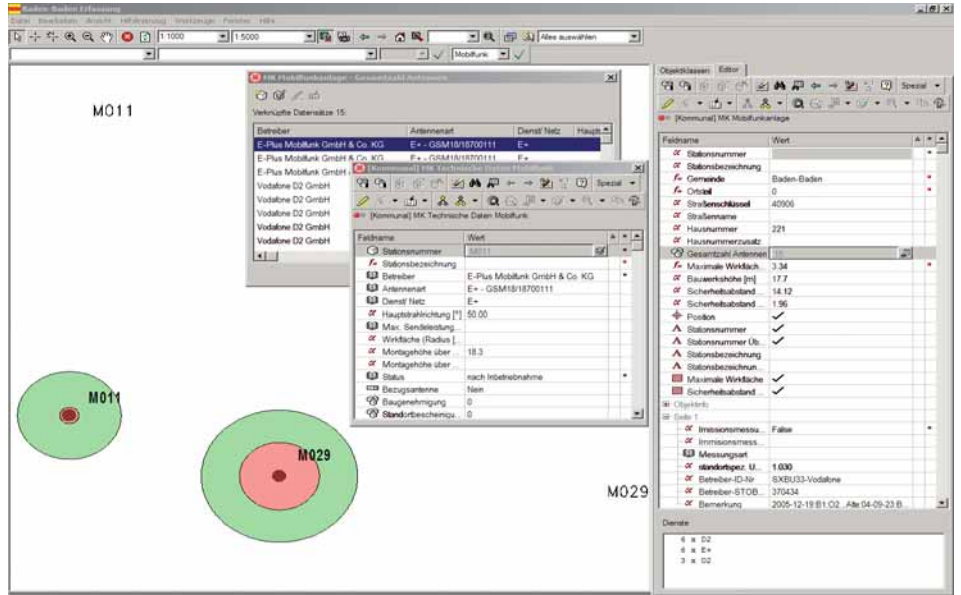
Baden-Baden Erfassung

Datei Bearbeiten Ansicht Hilfsfunktionen Werkzeuge Fenster Hilfe

1:1000 1:5000 Alles auswählen

Mobilfunk

M011

MK Mobilfunkanlage - Gesamtzahl Antennen

Verknüpfte Datensätze 15:

| Betreiber | Antennenart | Dienst/ Netz | Haupts |
|---|---|---|---|
| E-Plus Mobilfunk GmbH & Co. KG | E+ - GSM18/18700111 | E+ | |
| E-Plus Mobilfunk GmbH & Co. KG | E+ - GSM18/18700111 | E+ | |
| E-Plus Mobilfunk GmbH | | | |
| Vodafone D2 GmbH | | | |
| Vodafone D2 GmbH | | | |
| Vodafone D2 GmbH | | | |
| Vodafone D2 GmbH | | | |
| Vodafone D2 GmbH | | | |

[Kommunal] MK Technische Daten Mobilfunk

Spezial

[Kommunal] MK Technische Daten Mobilfunk

| Feldname | Wert |
|---|---|
| Stationsnummer | M011 |
| Stationsbezeichnung | |
| Betreiber | E-Plus Mobilfunk GmbH & Co. KG |
| Antennenart | E+ - GSM18/18700111 |
| Dienst/ Netz | E+ |
| Hauptstrahlrichtung [°] | 50.00 |
| Max. Sendeleistung... | |
| Wirkfläche (Radius [... | |
| Montagehöhe über ... | 18.3 |
| Montagehöhe über ... | |
| Status | nach Inbetriebnahme |
| Bezugsantenne | Nein |
| Baugenehmigung | 0 |
| Standortbescheinigu... | 0 |

M011

M029

M029

Objektklassen Editor

Spezial

[Kommunal] MK Mobilfunkanlage

| Feldname | Wert |
|---|---|
| Stationsnummer | |
| Stationsbezeichnung | |
| Gemeinde | Baden-Baden |
| Ortsteil | 0 |
| Straßenschlüssel | 40906 |
| Straßenname | |
| Hausnummer | 221 |
| Hausnummerzusatz | |
| Gesamtzahl Antennen | 15 |
| Maximale Wirkfläch... | 3.34 |
| Bauwerkshöhe [m] | 17.7 |
| Sicherheitsabstand ... | 14.12 |
| Sicherheitsabstand ... | 1.96 |
| Position | ✓ |
| Stationsnummer | ✓ |
| Stationsnummer Üb... | ✓ |
| Stationsbezeichnung | |
| Stationsbezeichnun... | |
| Maximale Wirkfläche | ✓ |
| Sicherheitsabstand | ✓ |
| Objektinfo | |
| Seite 1 | |
| Immissionsmessu... | False |
| Immissionsmess... | |
| Messungsart | |
| standortspez. U... | 1.030 |
| Betreiber-ID-Nr | SXBU33-Vodafone |
| Betreiber-STOB... | 370434 |
| Bemerkung | 2005-12-19:B1:O2 , Alte 04-09-23 B... |

Dienste

6 x D2
6 x E+
3 x D2